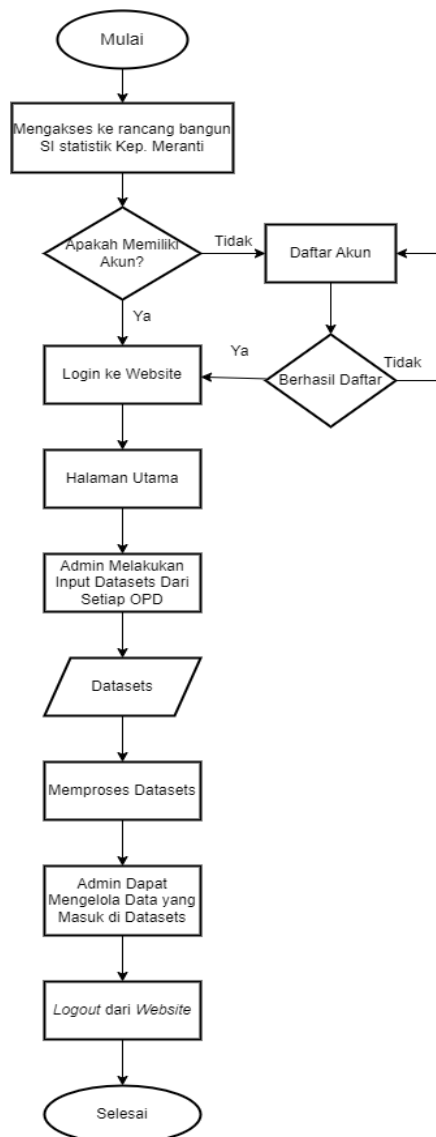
Mulai

Mengakses ke rancang bangun SI statistik Kep. Meranti

Apakah Memiliki Akun?

Tidak

Daftar Akun

Ya

Ya

Login ke Website

Berhasil Daftar

Tidak

Halaman Utama

Admin Melakukan Input Datasets Dari Setiap OPD

Datasets

Memproses Datasets

Admin Dapat Mengelola Data yang Masuk di Datasets

Logout dari Website

Selesai